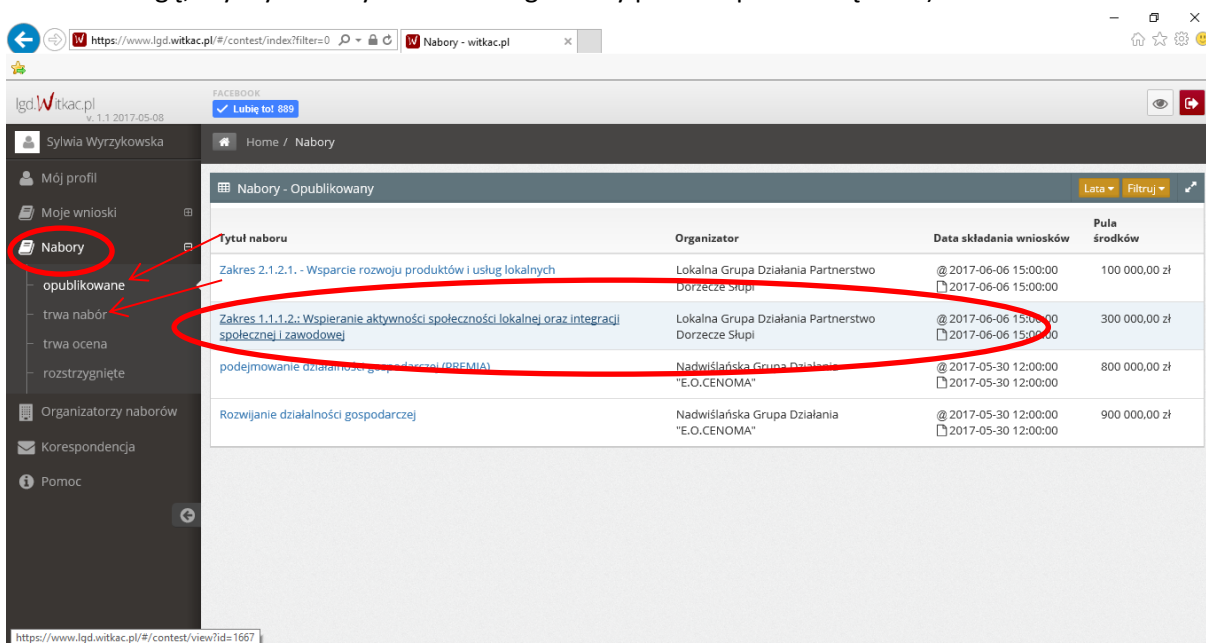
https://www.lgd.witkac.pl/#/contest/index?filter=0
Nabory - witkac.pl

lgd.Witkac.pl
v. 1.1 2017-05-08
FACEBOOK
Lubię to! 889

Sylwia Wyrzykowska
Mój profil
Moje wnioski
Nabory
opublikowane
trwa nabór
trwa ocena
rozstrzygnięte
Organizatorzy naborów
Korespondencja
Pomoc

Home / Nabory

Nabory - Opublikowany
Lata
Filtruj

| Tytuł naboru | Organizator | Data składania wniosków | Pula środków |
|---|---|---|---|
| Zakres 2.1.2.1. - Wsparcie rozwoju produktów i usług lokalnych | Lokalna Grupa Działania Partnerstwo Dorzecze Słupi | @ 2017-06-06 15:00:00 2017-06-06 15:00:00 | 100 000,00 zł |
| Zakres 1.1.1.2.: Wspieranie aktywności społeczności lokalnej oraz integracji społecznej i zawodowej | Lokalna Grupa Działania Partnerstwo Dorzecze Słupi | @ 2017-06-06 15:00:00 2017-06-06 15:00:00 | 300 000,00 zł |
| podejmowanie działalności gospodarczej (PREMIA) | Nadwiślańska Grupa Działania "E.O.CENOMA" | @ 2017-05-30 12:00:00 2017-05-30 12:00:00 | 800 000,00 zł |
| Rozwijanie działalności gospodarczej | Nadwiślańska Grupa Działania "E.O.CENOMA" | @ 2017-05-30 12:00:00 2017-05-30 12:00:00 | 900 000,00 zł |

https://www.lgd.witkac.pl/#/contest/view?id=1667